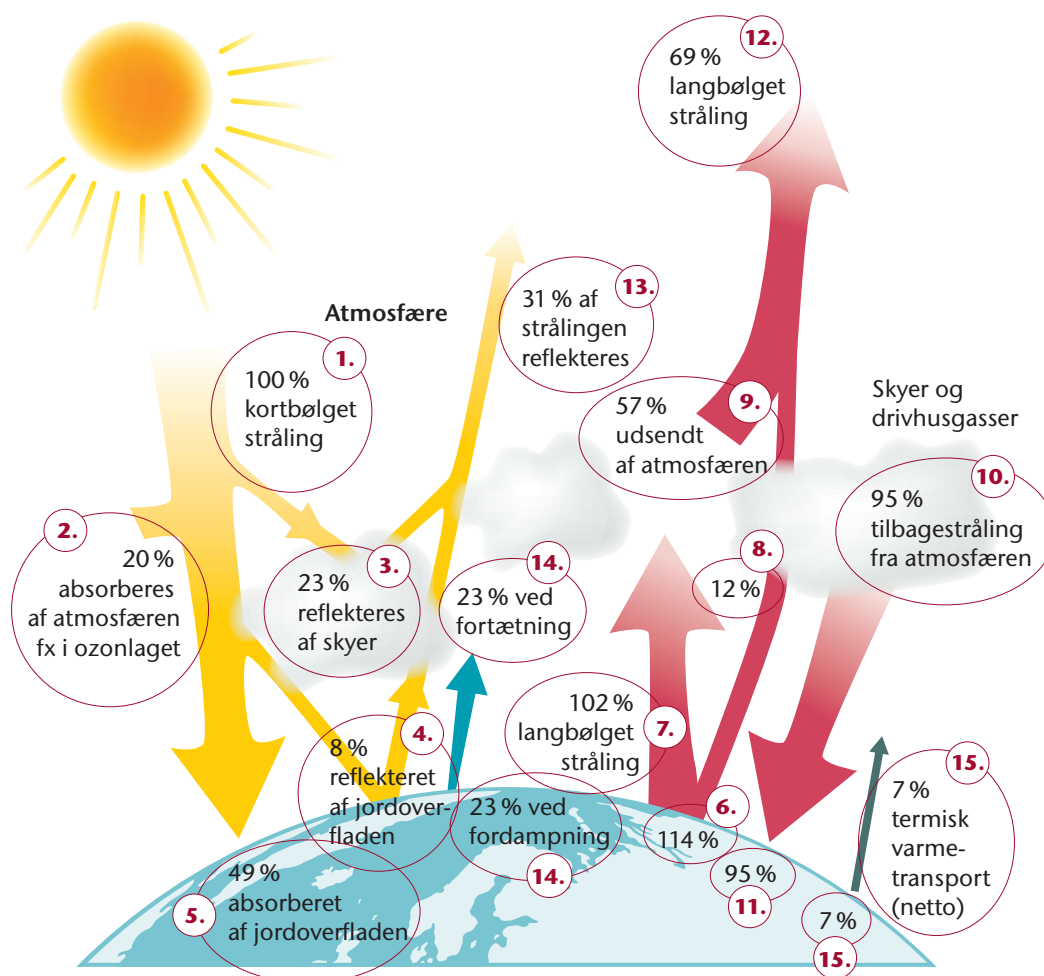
12.
69 %
langbølget
stråling

Atmosfære

13.
31 % af
strålingen
reflekteres

1.
100 %
kortbølget
stråling

9.
57 %
udsendt
af atmosfæren

Skyer og
drivhusgasser

10.
95 %
tilbagestråling
fra atmosfæren

2.
20 %
absorberes
af atmosfæren
fx i ozonlaget

3.
23 %
reflekteres
af skyer

14.
23 % ved
fortætning

8.
12 %

7.
102 %
langbølget
stråling

4.
8 %
reflekteret
af jordoverfladen

15.
7 %
termisk
varmetransport
(netto)

23 % ved
fordampning
14.

6.
114 %

95 %
11.

7 %
15.

49 %
absorberet
af jordoverfladen
5.